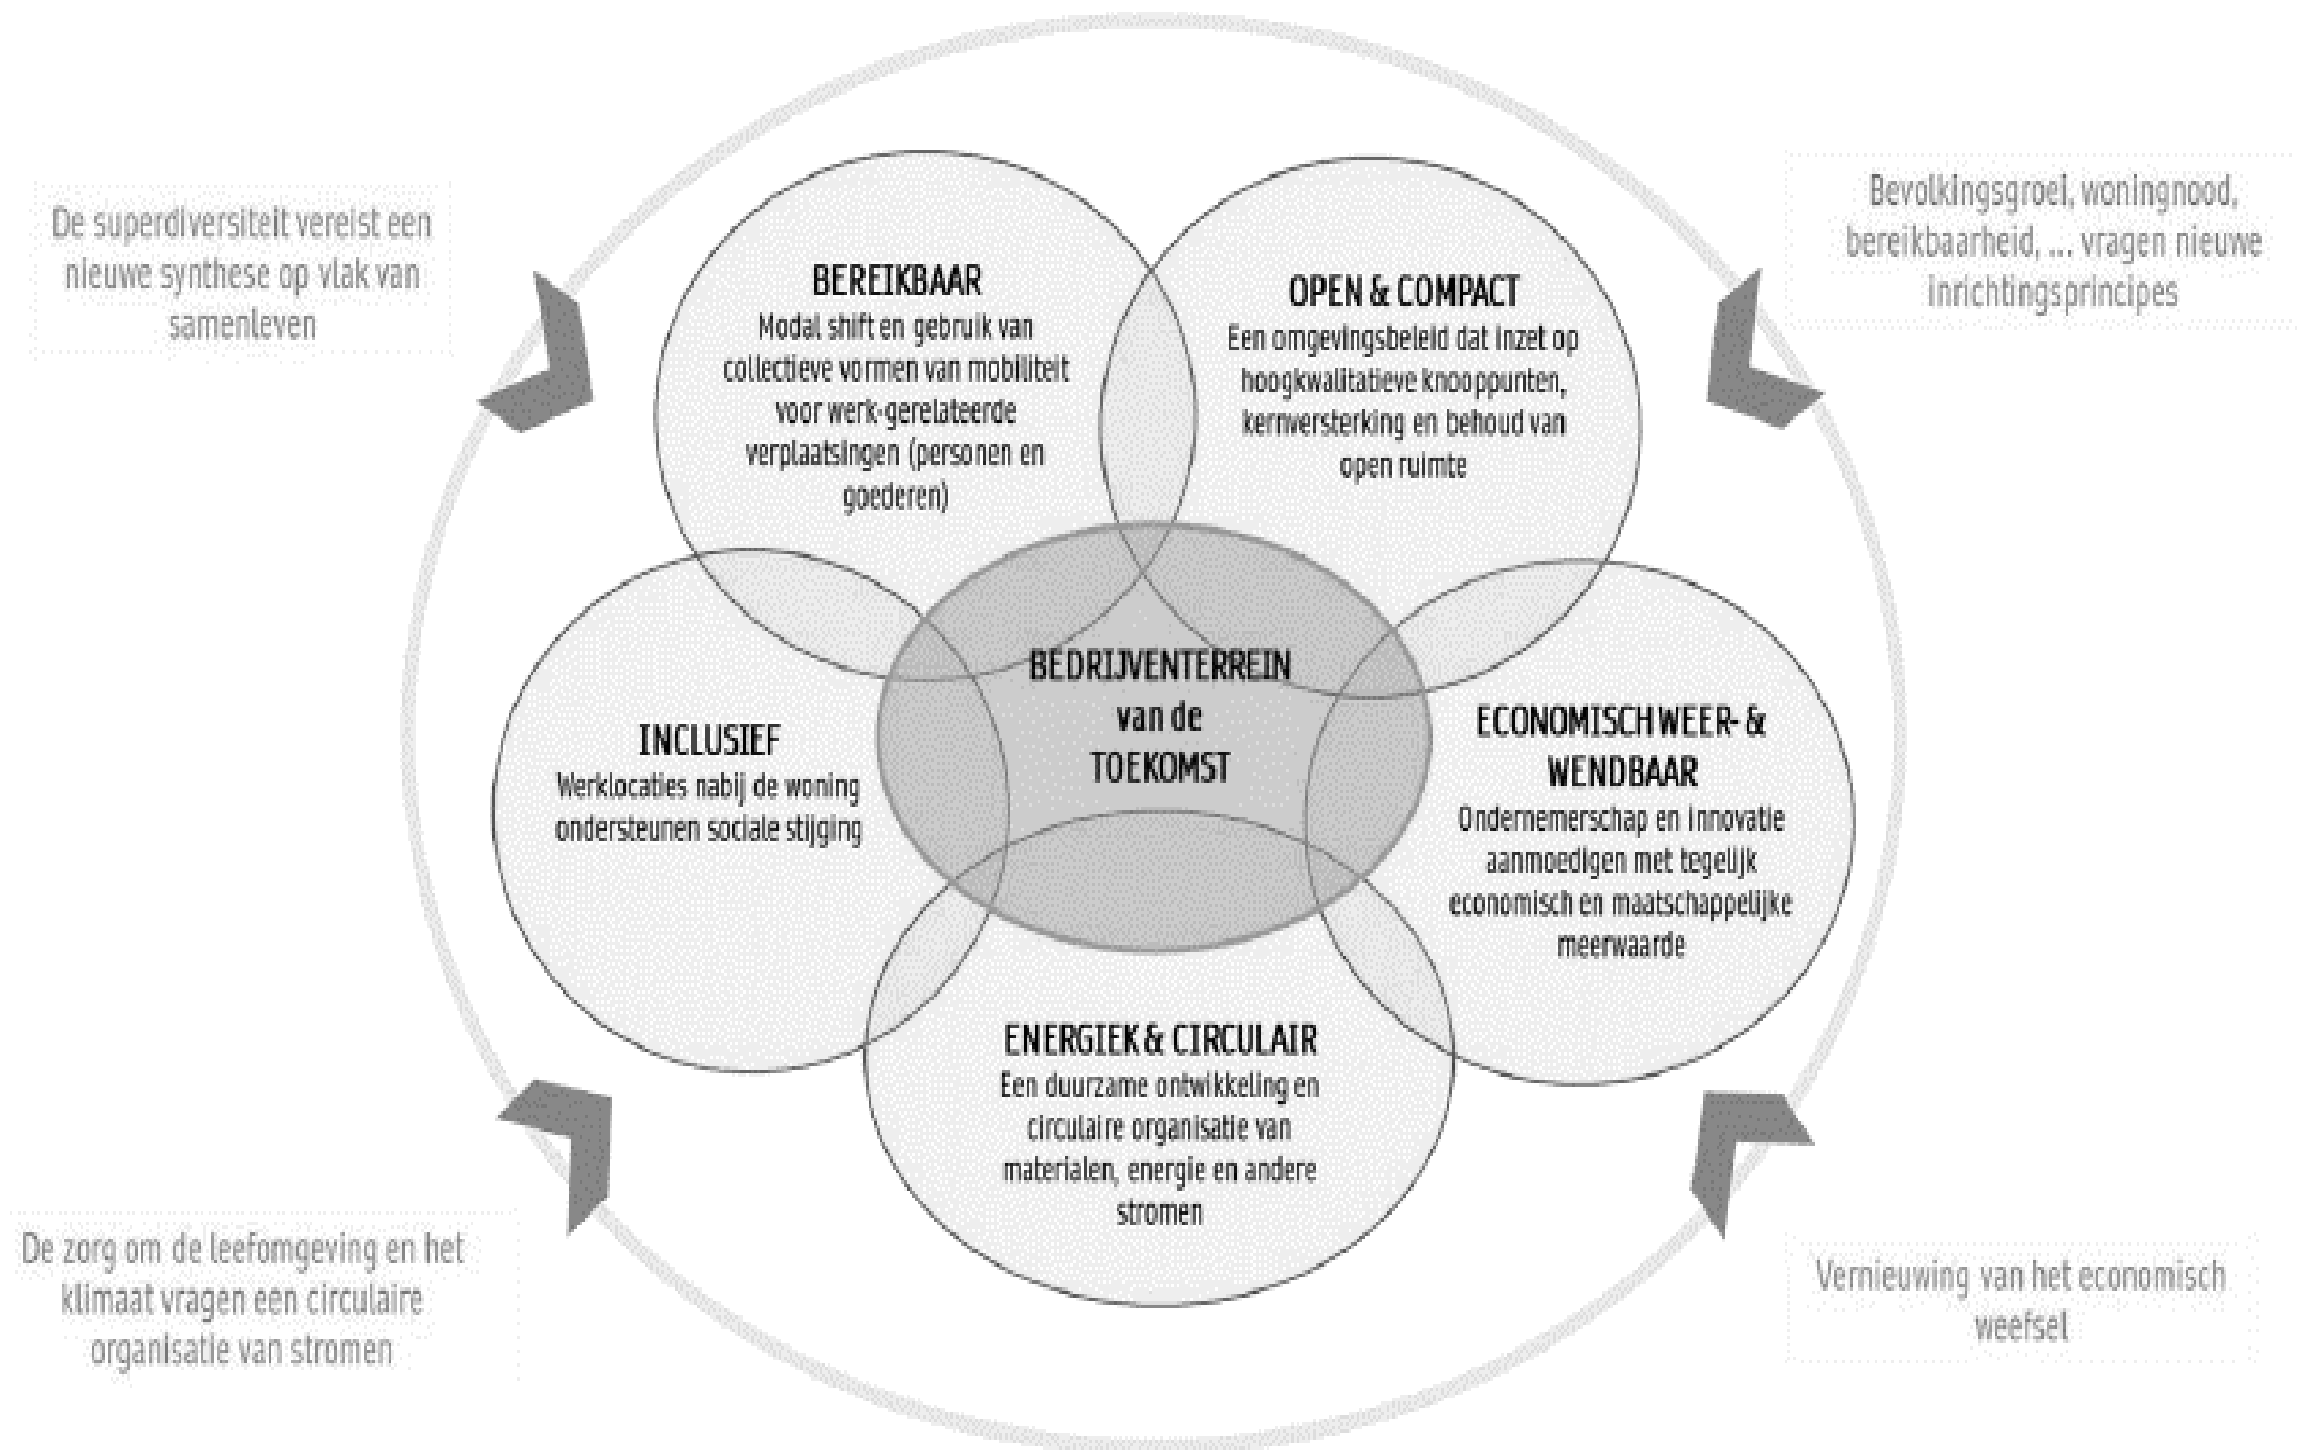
De superdiversiteit vereist een nieuwe synthese op vlak van samenleven

Bevolkingsgroei, woningnood, bereikbaarheid, ... vragen nieuwe inrichtingsprincipes

BEREIKBAAR
Modal shift en gebruik van collectieve vormen van mobiliteit voor werk-gerelateerde verplaatsingen (personen en goederen)

OPEN & COMPACT
Een omgevingsbeleid dat inzet op hoogkwalitatieve knooppunten, kernversterking en behoud van open ruimte

BEDRIJVENTERREIN van de TOEKOMST

INCLUSIEF
Werklocaties nabij de woning ondersteunen sociale stijging

ECONOMISCH WEER- & WENDBAAR
Ondernemerschap en innovatie aanmoedigen met tegelijk economisch en maatschappelijke meerwaarde

ENERGIEK & CIRCULAIR
Een duurzame ontwikkeling en circulaire organisatie van materialen, energie en andere stromen

De zorg om de leefomgeving en het klimaat vragen een circulaire organisatie van stromen

Vernieuwing van het economisch weefsel